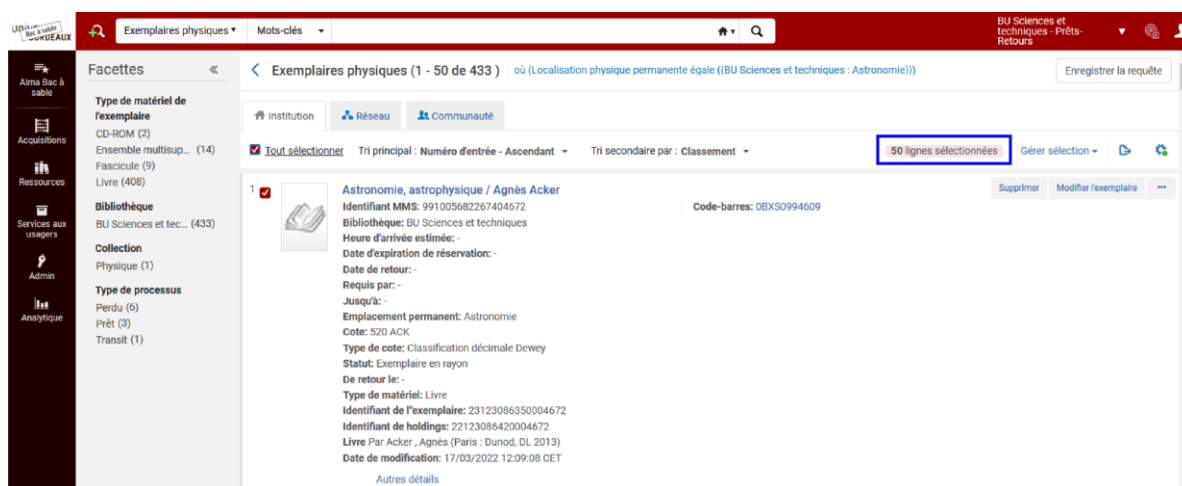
Université BORDEAUX Bac à sable

Exemplaires physiques ▾ Mots-clés ▾

BU Sciences et techniques - Prêts-Retours ▾

Alma Bac à sable
Acquisitions
Ressources
Services aux usagers
Admin
Analytique

Facettes «

Type de matériel de l'exemplaire
CD-ROM (2)
Ensemble multisup... (14)
Fascicule (9)
Livre (408)

Bibliothèque
BU Sciences et tec... (433)

Collection
Physique (1)

Type de processus
Perdu (6)
Prêt (3)
Transit (1)

< Exemplaires physiques (1 - 50 de 433 ) où (Localisation physique permanente égale ((BU Sciences et techniques : Astronomie)))

Enregistrer la requête

Institution | Réseau | Communauté

Tout sélectionner Tri principal : Numéro d'entrée - Ascendant ▾ Tri secondaire par : Classement ▾ 50 lignes sélectionnées Gérer sélection ▾

1 Astronomie, astrophysique / Agnès Acker
Supprimer Modifier l'exemplaire ···
Identifiant MMS: 991005682267404672
Code-barres: 0BXS0994609
Bibliothèque: BU Sciences et techniques
Heure d'arrivée estimée: -
Date d'expiration de réservation: -
Date de retour: -
Requis par: -
Jusqu'à: -
Emplacement permanent: Astronomie
Cote: 520 ACK
Type de cote: Classification décimale Dewey
Statut: Exemplaire en rayon
De retour le: -
Type de matériel: Livre
Identifiant de l'exemplaire: 23123086350004672
Identifiant de holdings: 22123086420004672
Livre Par Acker , Agnès (Paris : Dunod, DL 2013)
Date de modification: 17/03/2022 12:09:08 CET
Autres détails